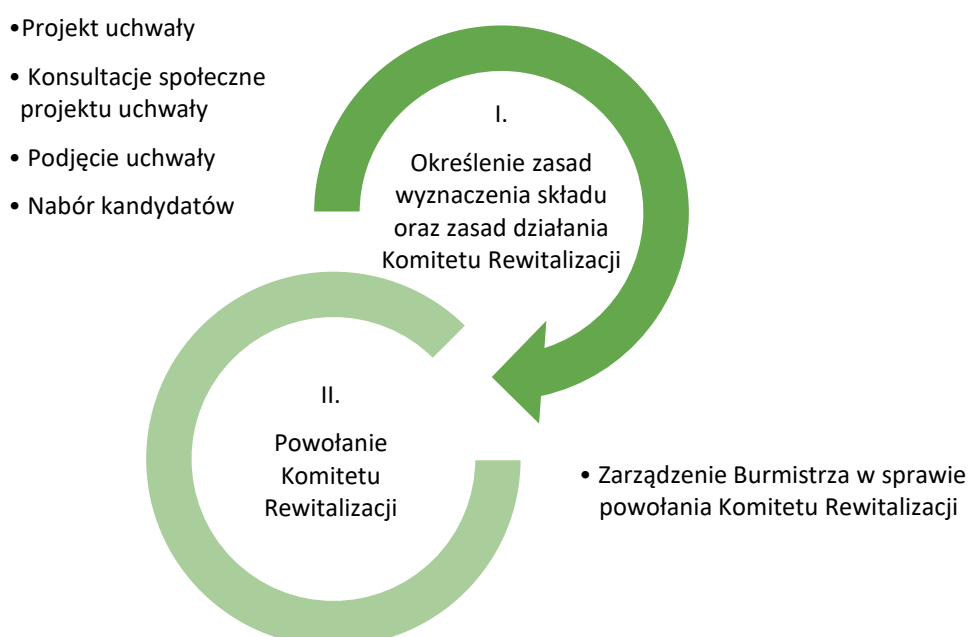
•Projekt uchwały

• Konsultacje społeczne projektu uchwały

• Podjęcie uchwały

• Nabór kandydatów

I.

Określenie zasad wyznaczenia składu oraz zasad działania Komitetu Rewitalizacji

II.

Powołanie Komitetu Rewitalizacji

• Zarządzenie Burmistrza w sprawie powołania Komitetu Rewitalizacji